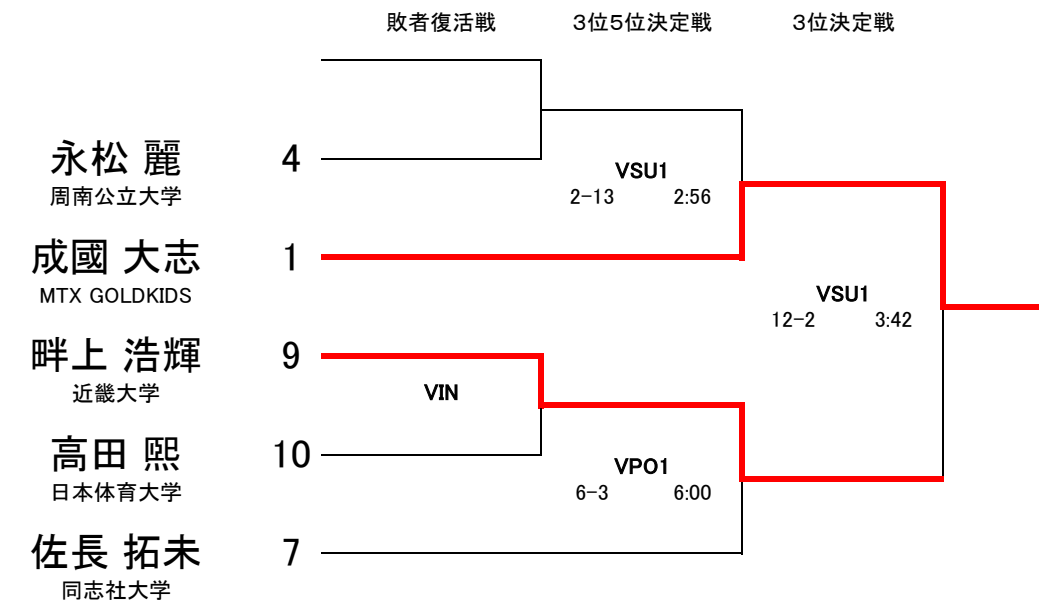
敗者復活戦　3位5位決定戦　3位決定戦

永松 麗
周南公立大学
4

成國 大志
MTX GOLDKIDS
1

畔上 浩輝
近畿大学
9

高田 熙
日本体育大学
10

佐長 拓未
同志社大学
7

VSU1
2−13　2:56

VIN

VPO1
6−3　6:00

VSU1
12−2　3:42